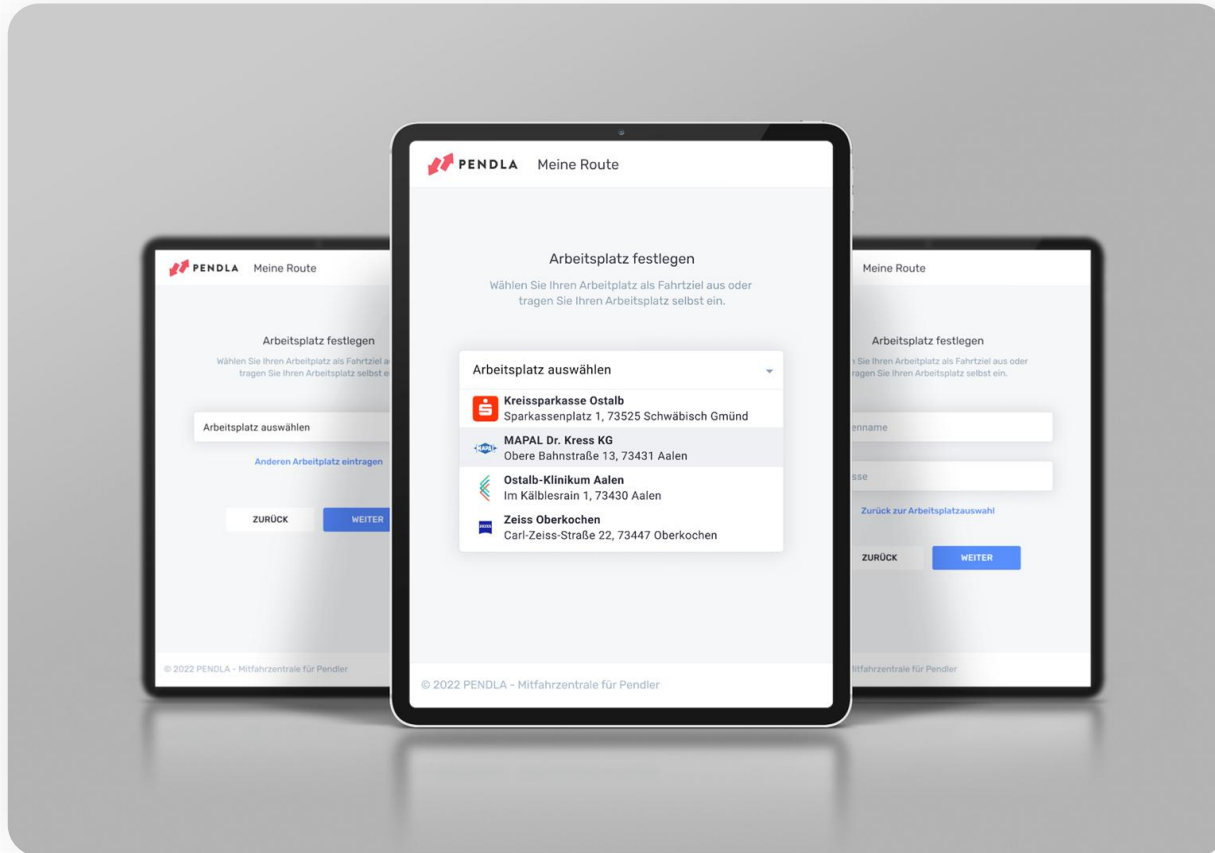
PENDLA Meine Route

Arbeitsplatz festlegen

Wählen Sie Ihren Arbeitplatz als Fahrtziel a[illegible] tragen Sie Ihren Arbeitsplatz selbst e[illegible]

Arbeitsplatz auswählen

Anderen Arbeitplatz eintragen

ZURÜCK

WEITER

© 2022 PENDLA - Mitfahrzentrale für Pendler

PENDLA Meine Route

Arbeitsplatz festlegen

Wählen Sie Ihren Arbeitplatz als Fahrtziel aus oder tragen Sie Ihren Arbeitsplatz selbst ein.

Arbeitsplatz auswählen

Kreissparkasse Ostalb
Sparkassenplatz 1, 73525 Schwäbisch Gmünd

MAPAL Dr. Kress KG
Obere Bahnstraße 13, 73431 Aalen

Ostalb-Klinikum Aalen
Im Kälblesrain 1, 73430 Aalen

Zeiss Oberkochen
Carl-Zeiss-Straße 22, 73447 Oberkochen

© 2022 PENDLA - Mitfahrzentrale für Pendler

Meine Route

Arbeitsplatz festlegen

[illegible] Sie Ihren Arbeitplatz als Fahrtziel aus oder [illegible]ragen Sie Ihren Arbeitsplatz selbst ein.

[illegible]enname

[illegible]sse

Zurück zur Arbeitsplatzauswahl

ZURÜCK

WEITER

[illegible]itfahrzentrale für Pendler